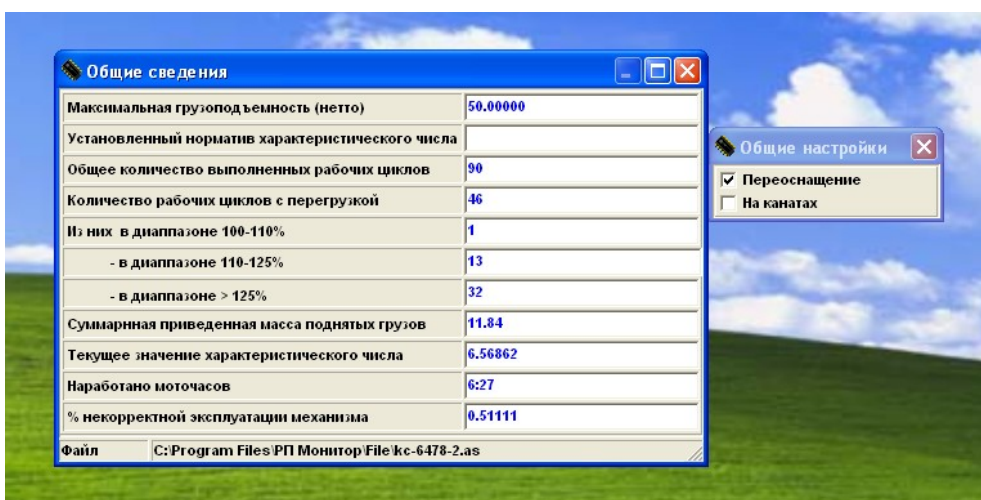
Общие сведения

| | |
|---|---|
| Максимальная грузоподъемность (нетто) | 50.00000 |
| Установленный норматив характеристического числа | |
| Общее количество выполненных рабочих циклов | 90 |
| Количество рабочих циклов с перегрузкой | 46 |
| Из них в диапазоне 100-110% | 1 |
| - в диапазоне 110-125% | 13 |
| - в диапазоне > 125% | 32 |
| Суммарная приведенная масса поднятых грузов | 11.84 |
| Текущее значение характеристического числа | 6.56862 |
| Наработано моточасов | 6:27 |
| % некорректной эксплуатации механизма | 0.51111 |

Файл C:\Program Files\РП Монитор\File\kc-6478-2.as

Общие настройки
☑ Переоснащение
☐ На канатах